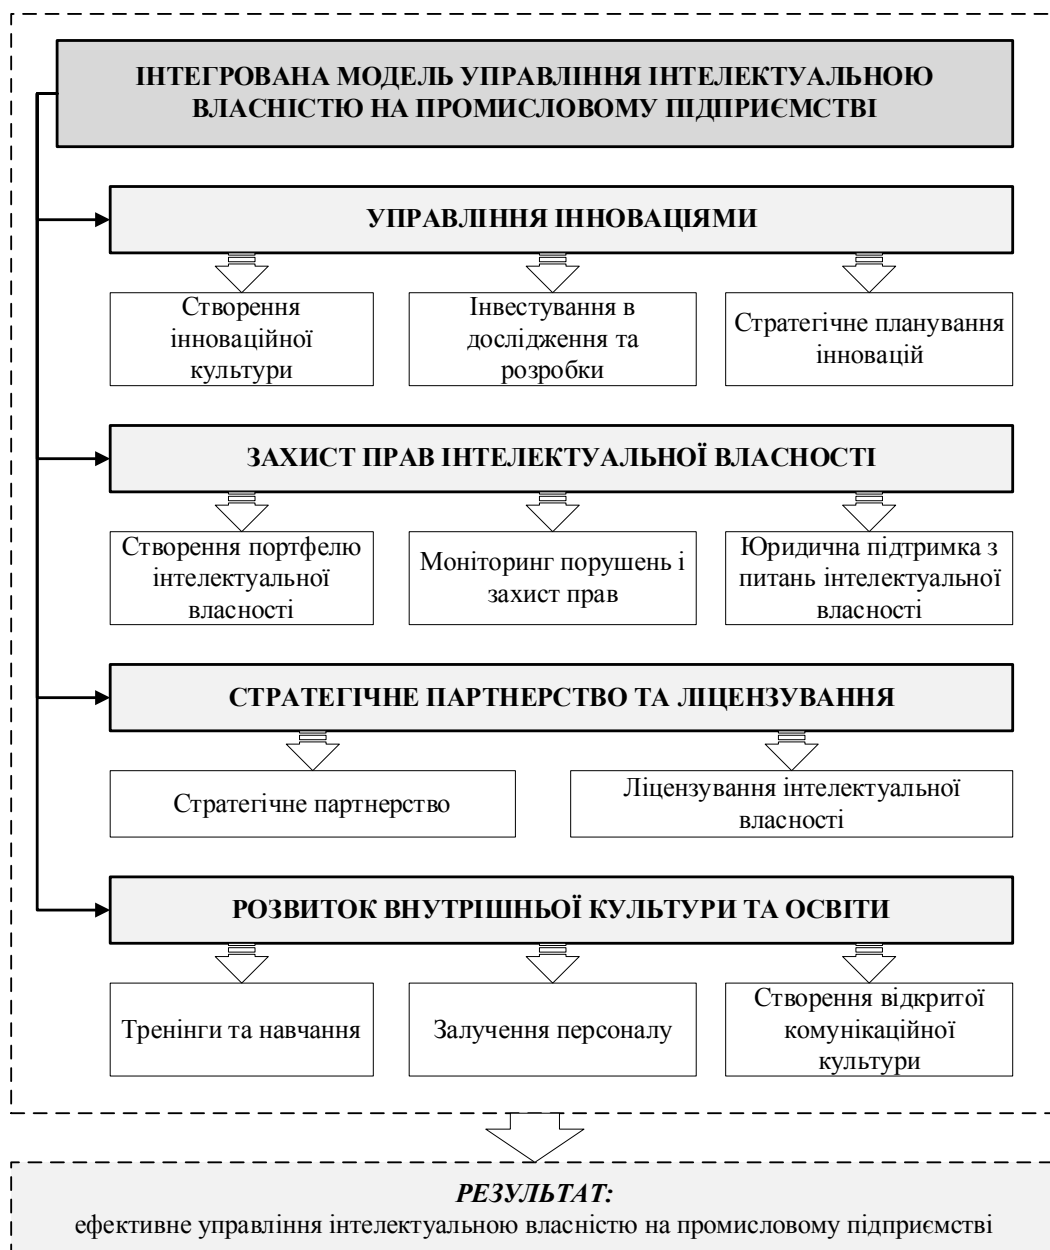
ІНТЕГРОВАНА МОДЕЛЬ УПРАВЛІННЯ ІНТЕЛЕКТУАЛЬНОЮ ВЛАСНІСТЮ НА ПРОМИСЛОВОМУ ПІДПРИЄМСТВІ

УПРАВЛІННЯ ІННОВАЦІЯМИ

Створення інноваційної культури

Інвестування в дослідження та розробки

Стратегічне планування інновацій

ЗАХИСТ ПРАВ ІНТЕЛЕКТУАЛЬНОЇ ВЛАСНОСТІ

Створення портфелю інтелектуальної власності

Моніторинг порушень і захист прав

Юридична підтримка з питань інтелектуальної власності

СТРАТЕГІЧНЕ ПАРТНЕРСТВО ТА ЛІЦЕНЗУВАННЯ

Стратегічне партнерство

Ліцензування інтелектуальної власності

РОЗВИТОК ВНУТРІШНЬОЇ КУЛЬТУРИ ТА ОСВІТИ

Тренінги та навчання

Залучення персоналу

Створення відкритої комунікаційної культури

РЕЗУЛЬТАТ:
ефективне управління інтелектуальною власністю на промисловому підприємстві